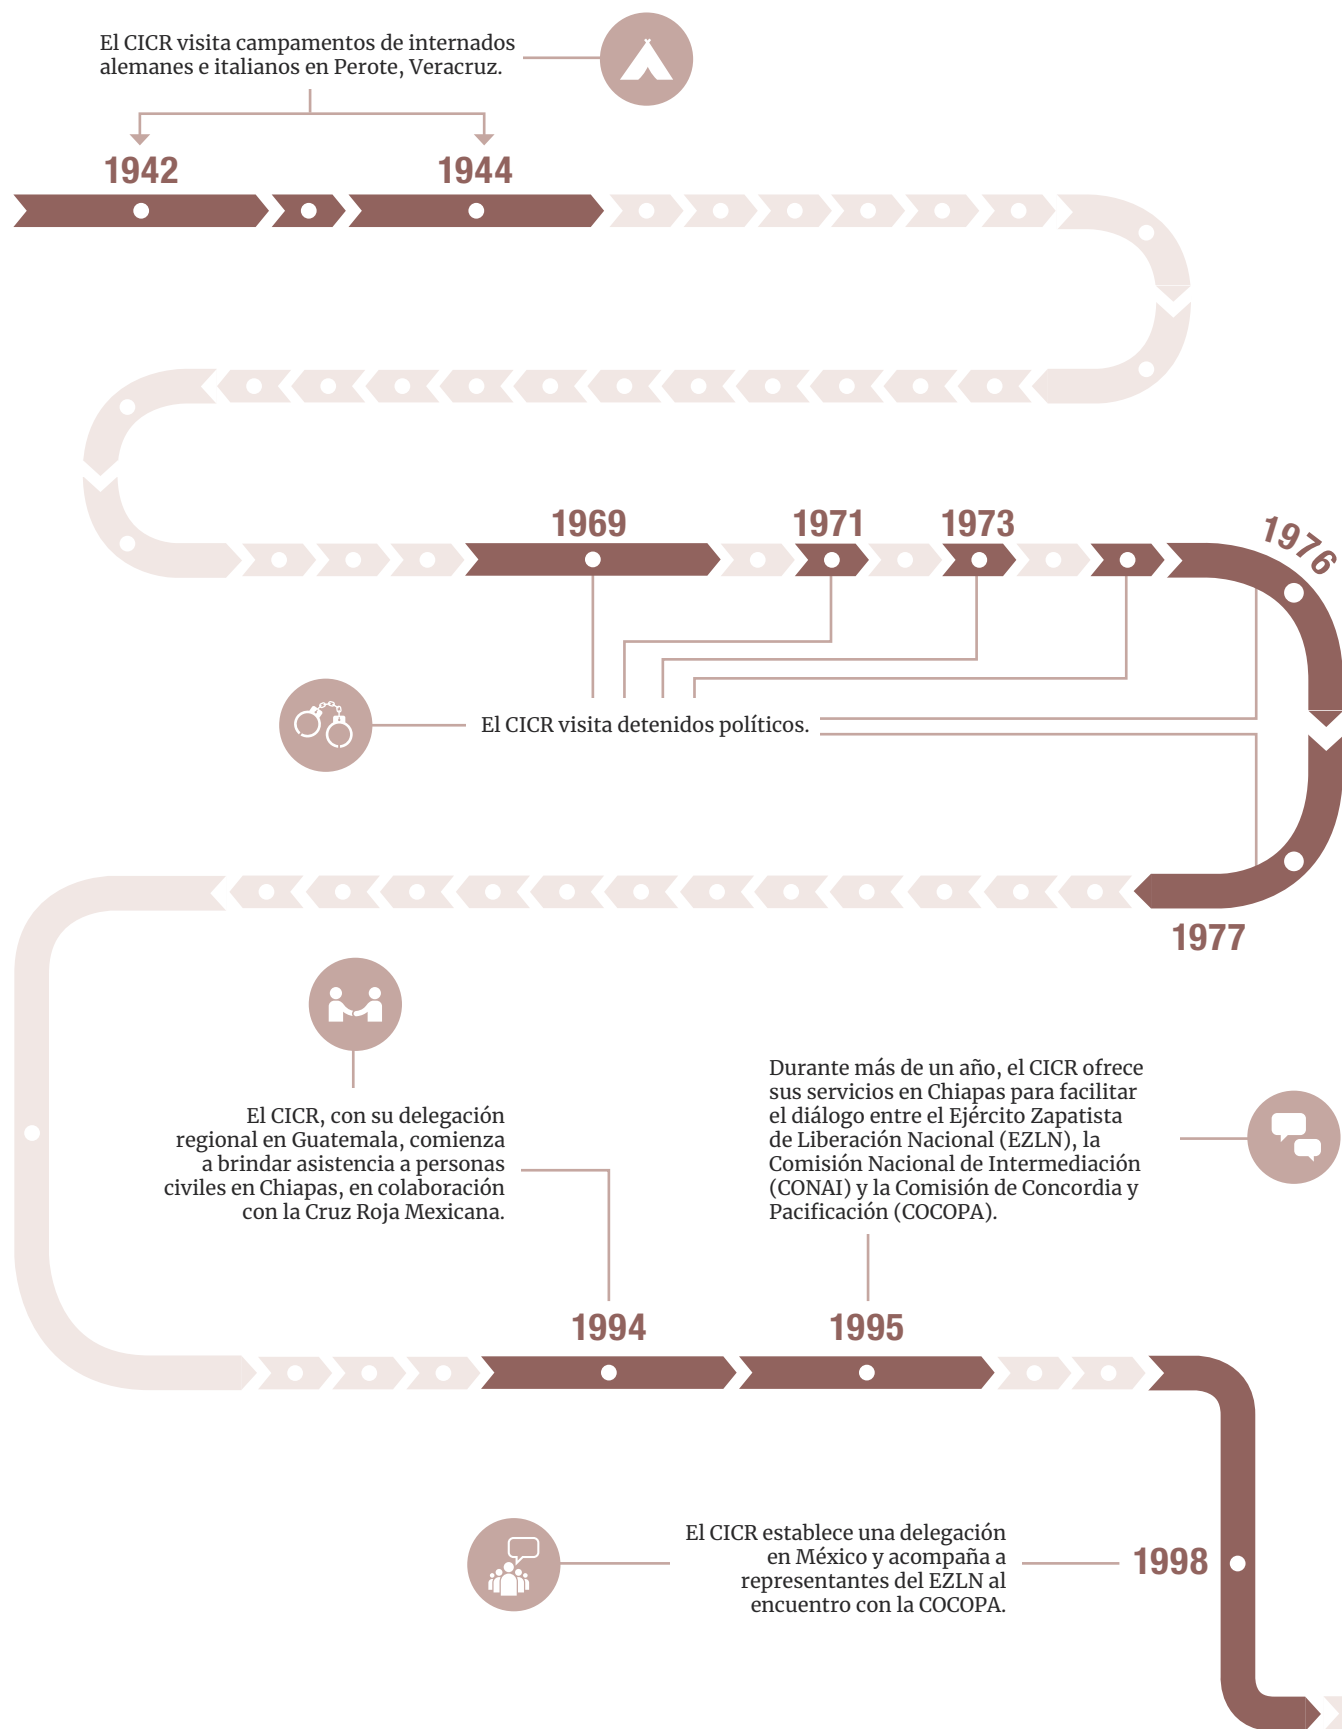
El CICR visita campamentos de internados alemanes e italianos en Perote, Veracruz.

1942

1944

1969

1971

1973

1976

El CICR visita detenidos políticos.

1977

El CICR, con su delegación regional en Guatemala, comienza a brindar asistencia a personas civiles en Chiapas, en colaboración con la Cruz Roja Mexicana.

Durante más de un año, el CICR ofrece sus servicios en Chiapas para facilitar el diálogo entre el Ejército Zapatista de Liberación Nacional (EZLN), la Comisión Nacional de Intermediación (CONAI) y la Comisión de Concordia y Pacificación (COCOPA).

1994

1995

El CICR establece una delegación en México y acompaña a representantes del EZLN al encuentro con la COCOPA.

1998